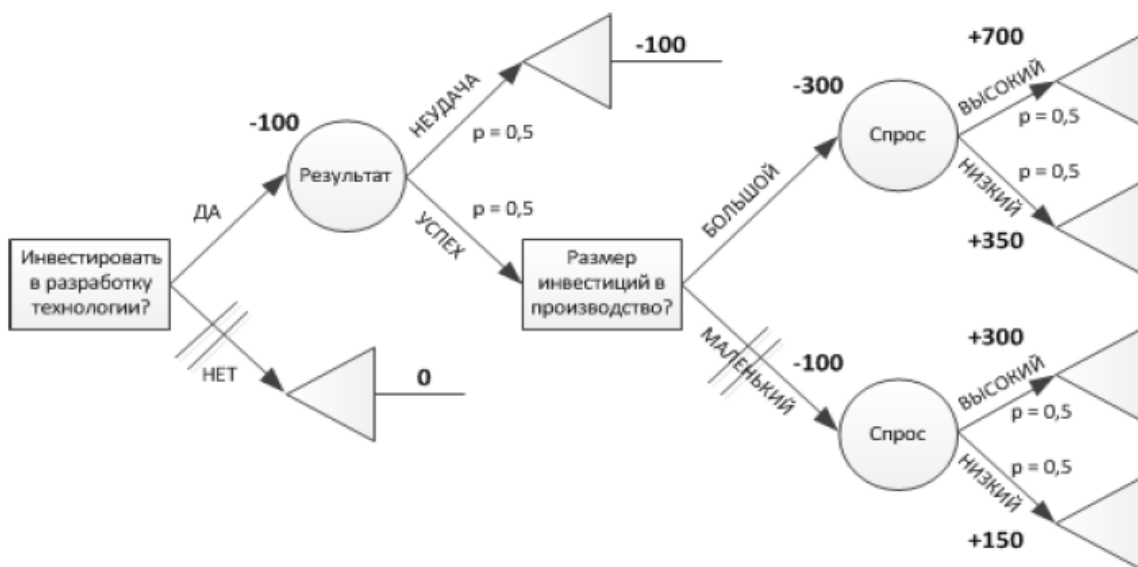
Инвестировать в разработку технологии?

ДА

НЕТ

0

-100

Результат

НЕУДАЧА

p = 0,5

-100

УСПЕХ

p = 0,5

Размер инвестиций в производство?

БОЛЬШОЙ

-300

Спрос

+700

ВЫСОКИЙ

p = 0,5

НИЗКИЙ

p = 0,5

+350

МАЛЕНЬКИЙ

-100

Спрос

+300

ВЫСОКИЙ

p = 0,5

НИЗКИЙ

p = 0,5

+150